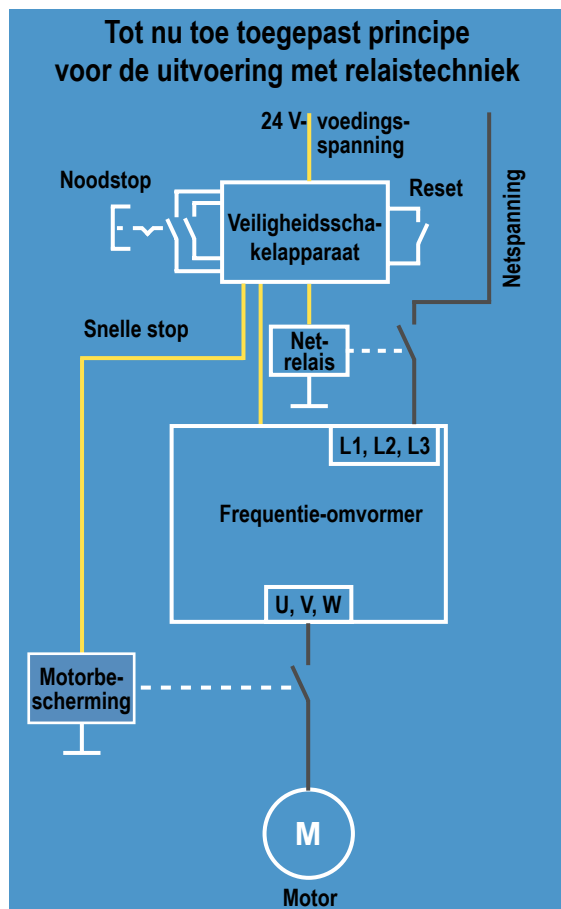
Tot nu toe toegepast principe voor de uitvoering met relaistechniek

24 V- voedingsspanning

Netspanning

Noodstop

Veiligheidsschakelapparaat

Reset

Snelle stop

Netrelais

L1, L2, L3

Frequentie-omvormer

U, V, W

Motorbescherming

M

Motor